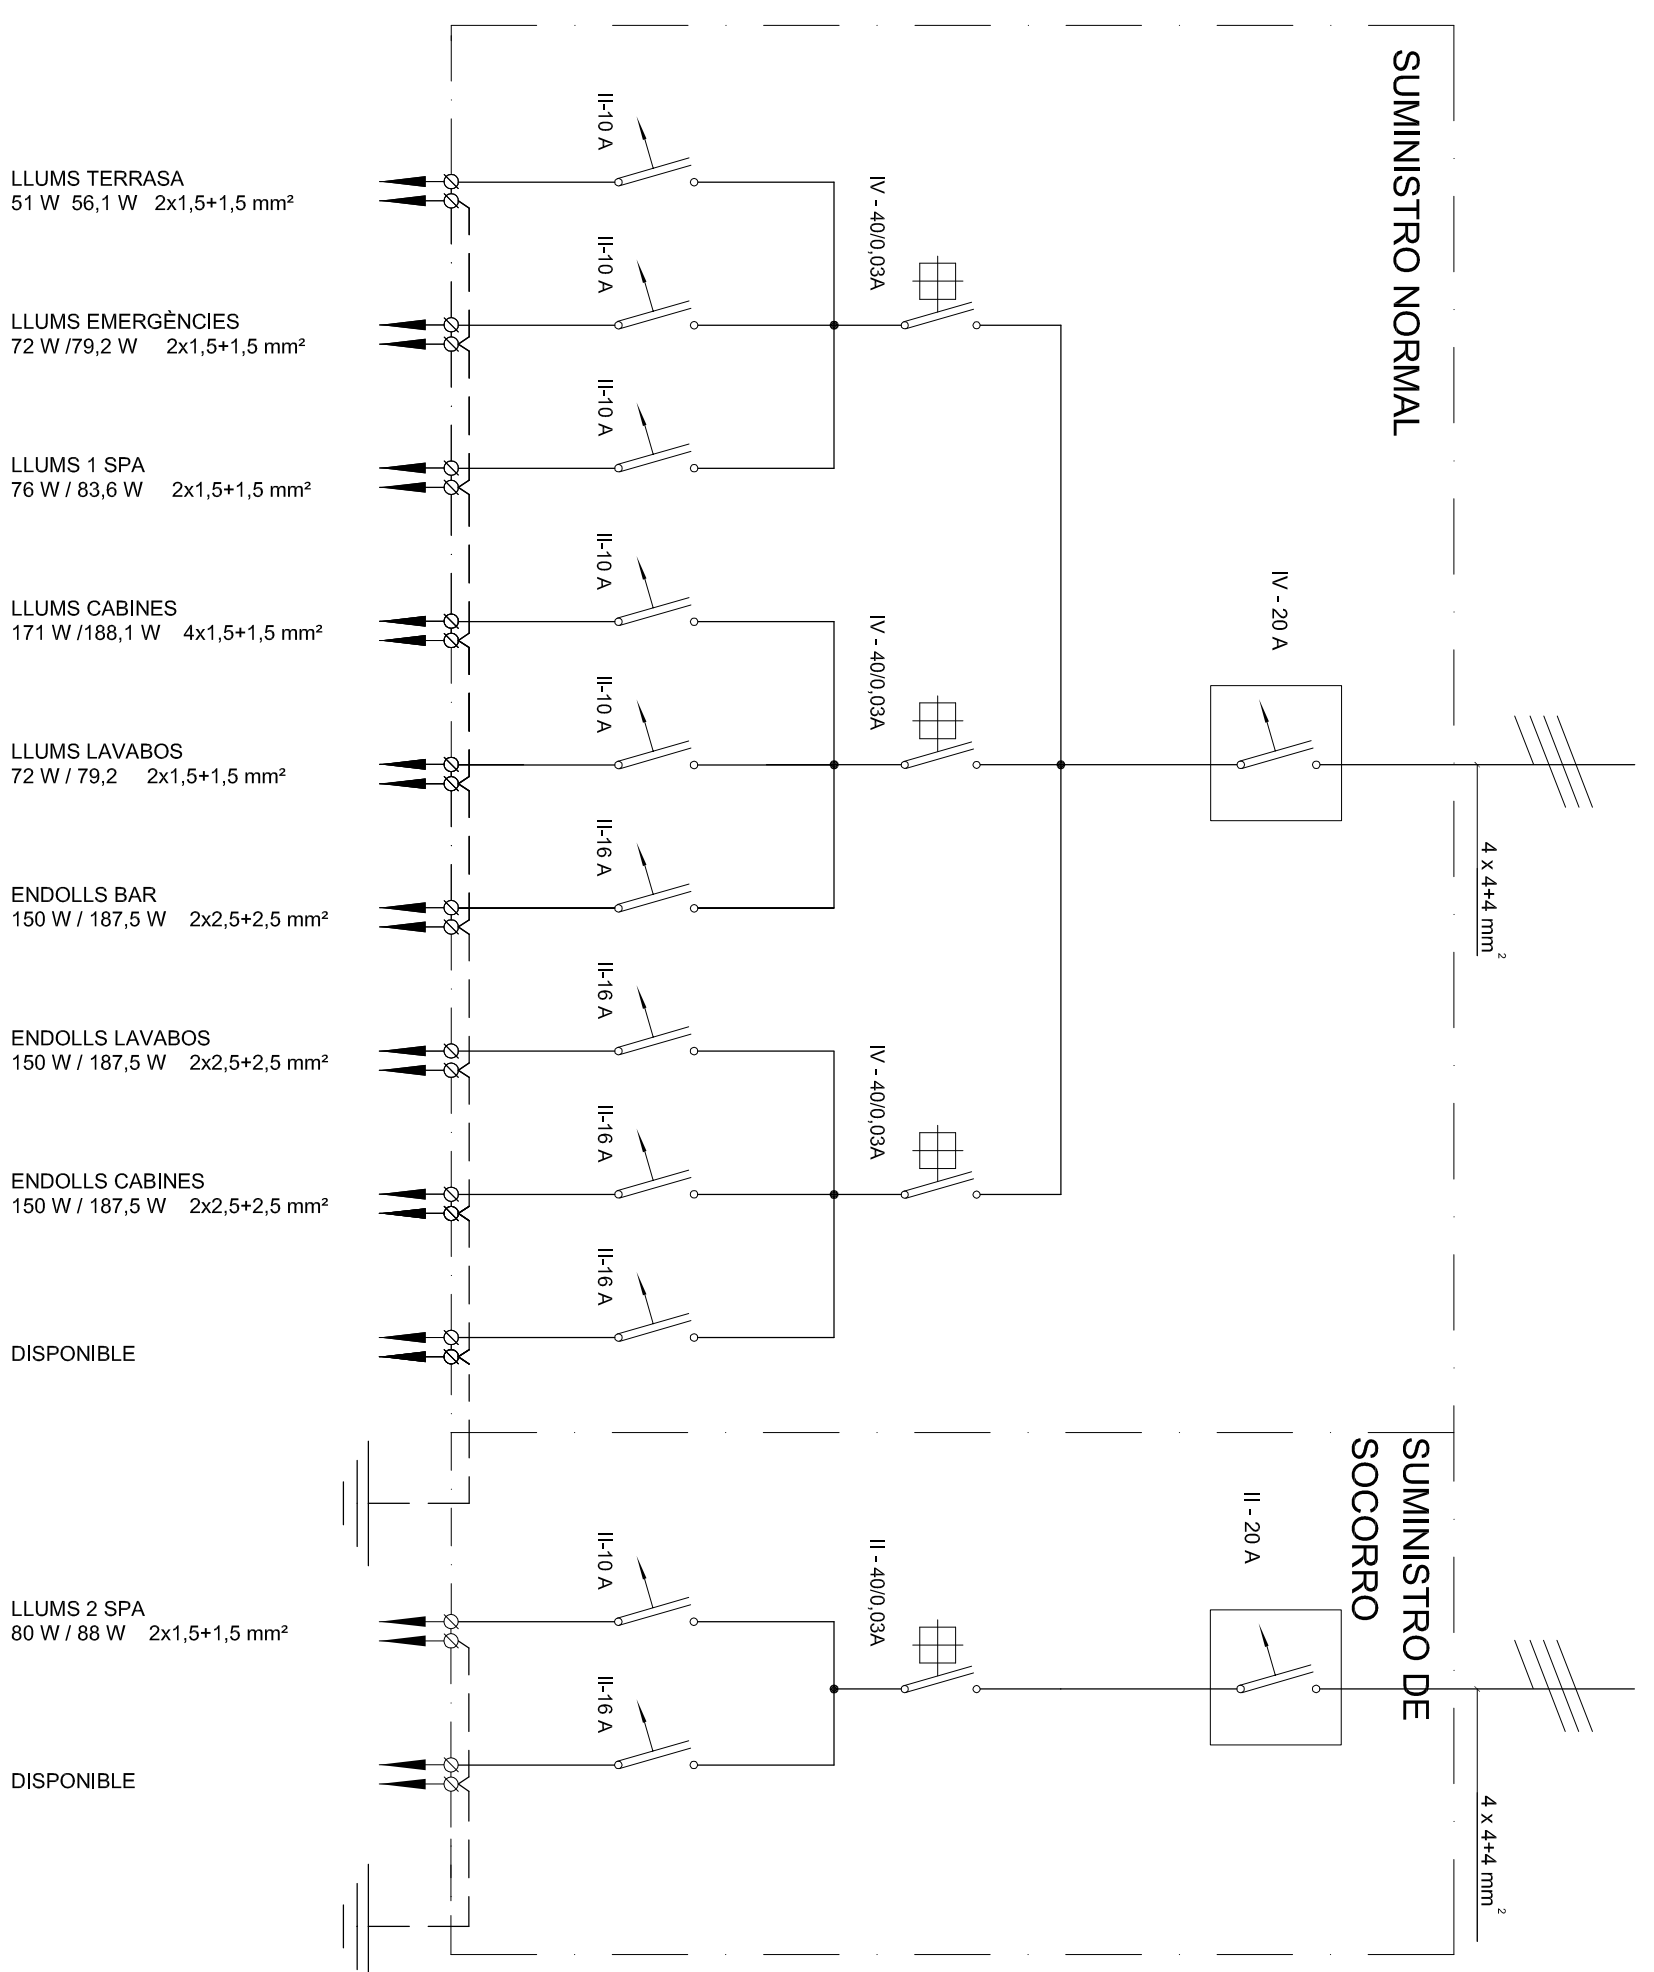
SUMINISTRO NORMAL

LLUMS TERRASA
51 W 56,1 W 2x1,5+1,5 mm²

II-10 A

IV - 40/0,03A

LLUMS EMERGÈNCIES
72 W /79,2 W 2x1,5+1,5 mm²

II-10 A

LLUMS 1 SPA
76 W / 83,6 W 2x1,5+1,5 mm²

II-10 A

LLUMS CABINES
171 W /188,1 W 4x1,5+1,5 mm²

II-10 A

IV - 40/0,03A

IV - 20 A

LLUMS LAVABOS
72 W / 79,2 2x1,5+1,5 mm²

II-10 A

4 x 4+4 mm$^2$

ENDOLLS BAR
150 W / 187,5 W 2x2,5+2,5 mm²

II-16 A

ENDOLLS LAVABOS
150 W / 187,5 W 2x2,5+2,5 mm²

II-16 A

IV - 40/0,03A

ENDOLLS CABINES
150 W / 187,5 W 2x2,5+2,5 mm²

II-16 A

DISPONIBLE

II-16 A

SUMINISTRO DE SOCORRO

II - 20 A

LLUMS 2 SPA
80 W / 88 W 2x1,5+1,5 mm²

II-10 A

II - 40/0,03A

DISPONIBLE

II-16 A

4 x 4+4 mm$^2$